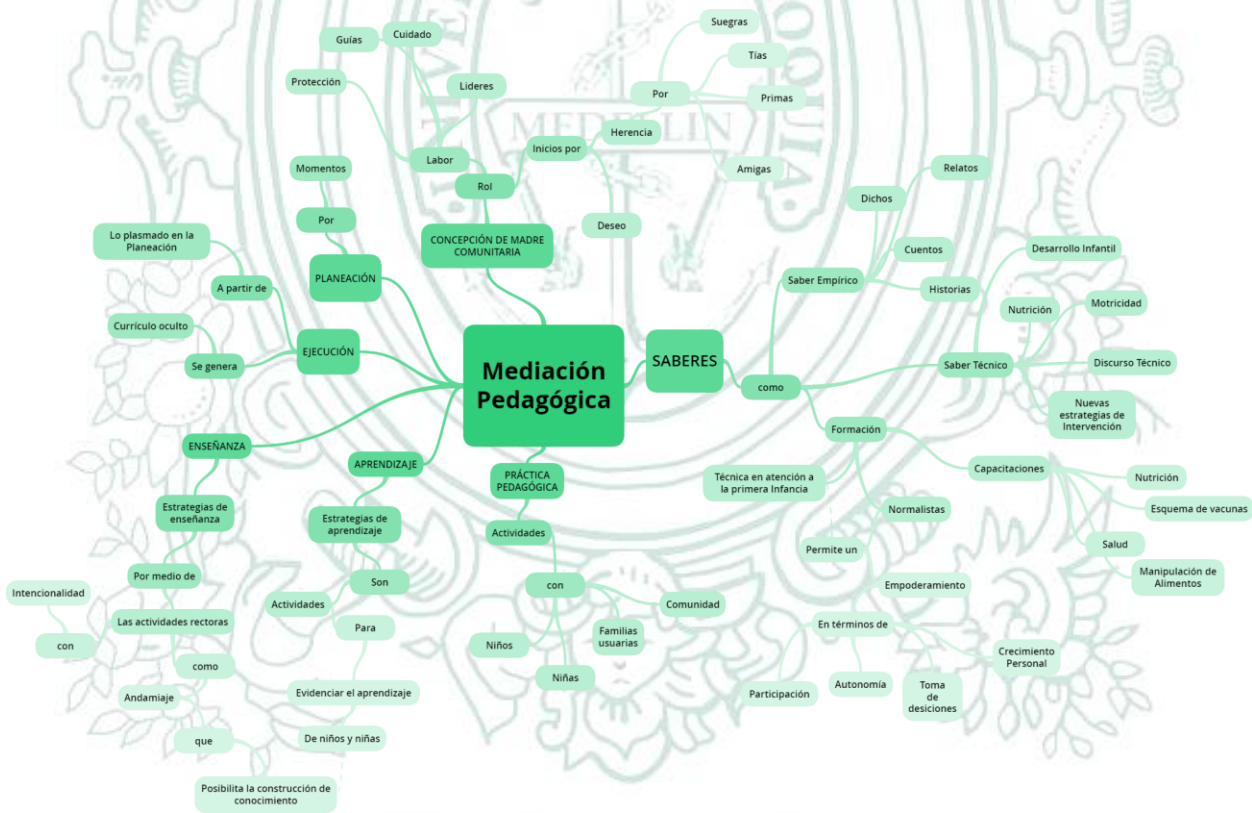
Mediación Pedagógica

CONCEPCIÓN DE MADRE COMUNITARIA

Rol

Labor

Guías

Cuidado

Protección

Lideres

Inicios por

Herencia

Por

Suegras

Tías

Primas

Amigas

Deseo

SABERES

como

Saber Empírico

Dichos

Relatos

Cuentos

Historias

Saber Técnico

Desarrollo Infantil

Nutrición

Motricidad

Discurso Técnico

Nuevas estrategias de Intervención

Formación

Técnica en atención a la primera Infancia

Normalistas

Capacitaciones

Nutrición

Esquema de vacunas

Salud

Manipulación de Alimentos

Permite un

Empoderamiento

En términos de

Participación

Autonomía

Toma de desiciones

Crecimiento Personal

PRÁCTICA PEDAGÓGICA

Actividades

con

Comunidad

Familias usuarias

Niños

Niñas

APRENDIZAJE

Estrategias de aprendizaje

Son

Actividades

Para

Evidenciar el aprendizaje

De niños y niñas

ENSEÑANZA

Estrategias de enseñanza

Por medio de

Las actividades rectoras

Intencionalidad

con

como

Andamiaje

que

Posibilita la construcción de conocimiento

PLANEACIÓN

Por

Momentos

EJECUCIÓN

A partir de

Lo plasmado en la Planeación

Se genera

Currículo oculto

MEDELLIN